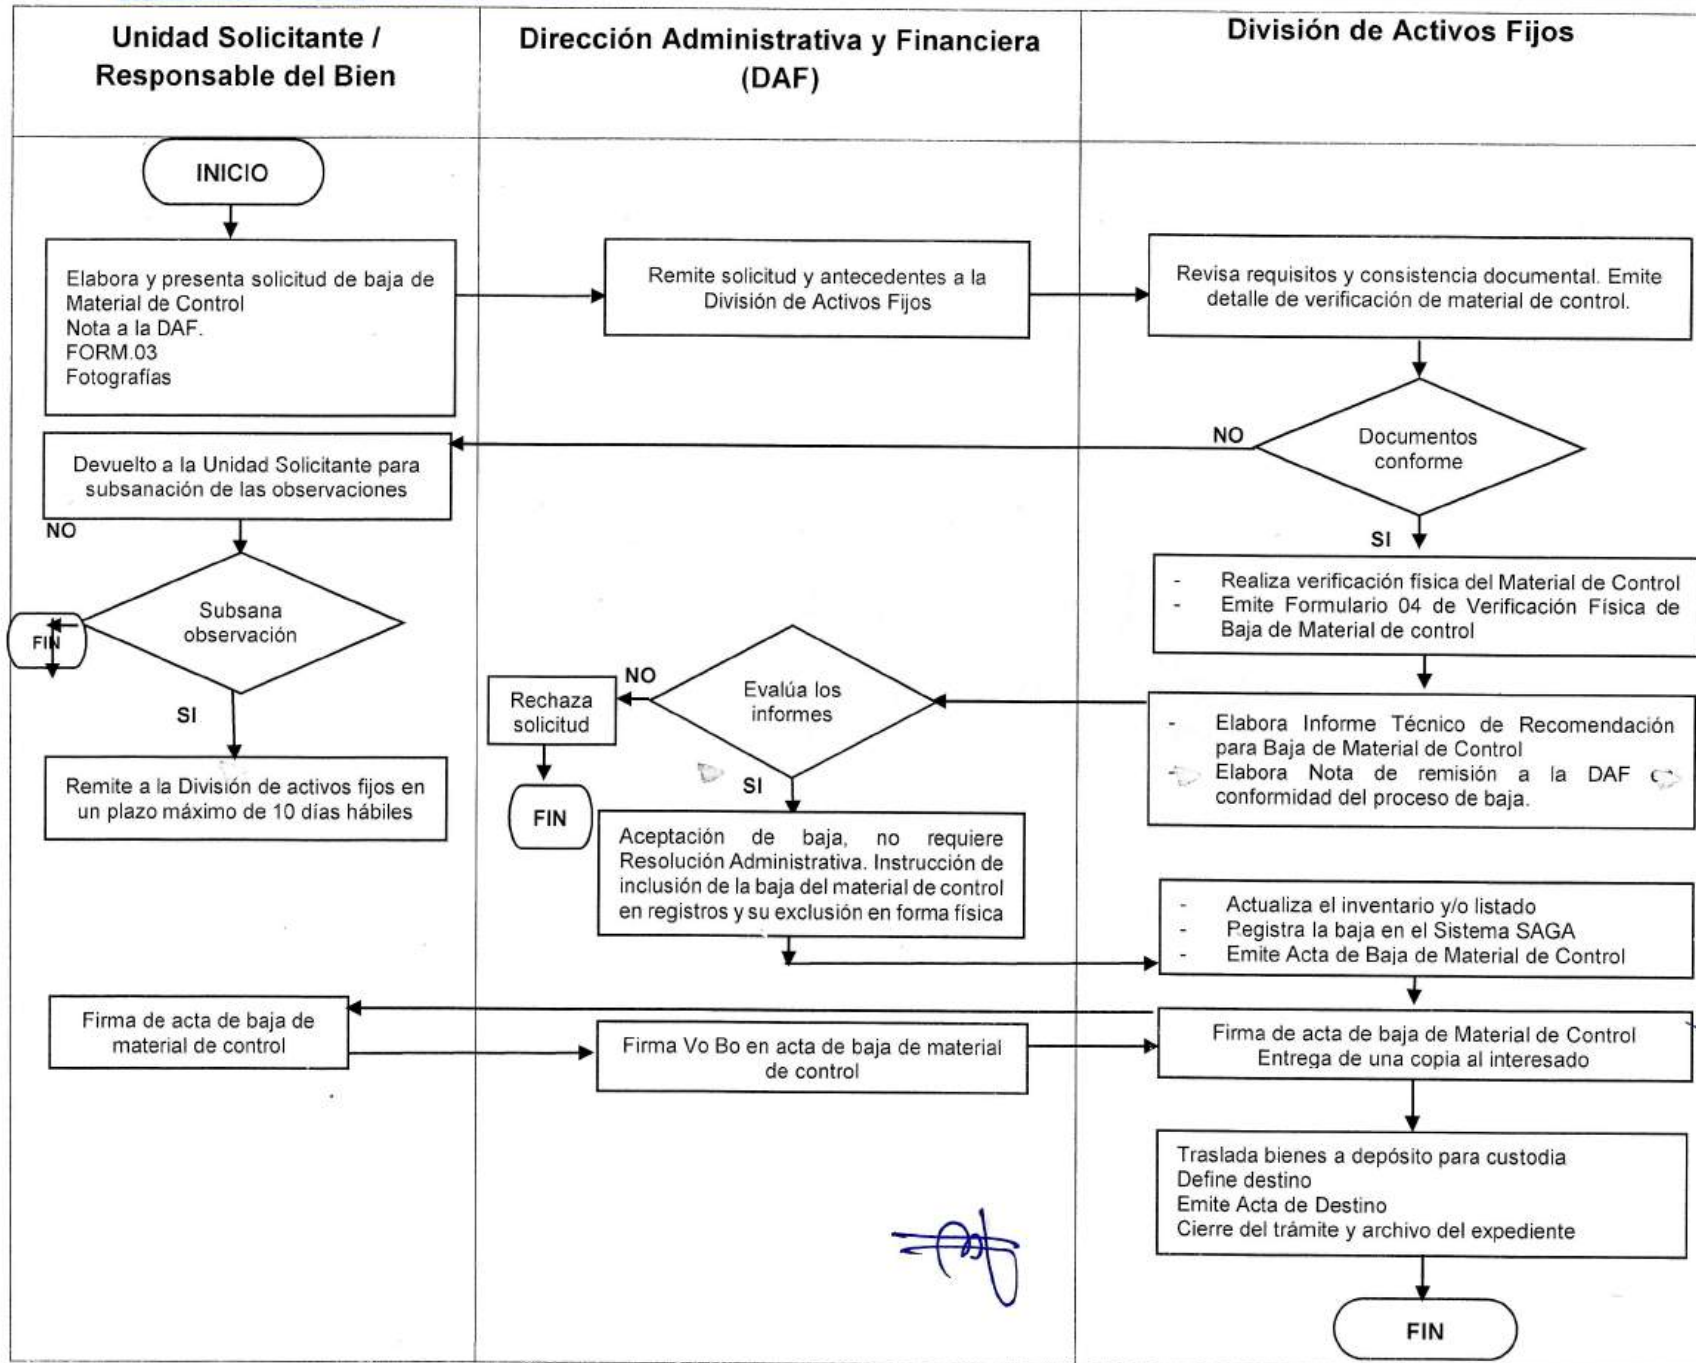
Unidad Solicitante / Responsable del Bien

Dirección Administrativa y Financiera (DAF)

División de Activos Fijos

INICIO

Elabora y presenta solicitud de baja de Material de Control
Nota a la DAF.
FORM.03
Fotografías

Remite solicitud y antecedentes a la División de Activos Fijos

Revisa requisitos y consistencia documental. Emite detalle de verificación de material de control.

NO

Documentos conforme

Devuelto a la Unidad Solicitante para subsanación de las observaciones

NO

SI

- Realiza verificación física del Material de Control
- Emite Formulario 04 de Verificación Física de Baja de Material de control

FIN

Subsana observación

NO

Rechaza solicitud

Evalúa los informes

- Elabora Informe Técnico de Recomendación para Baja de Material de Control
- Elabora Nota de remisión a la DAF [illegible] conformidad del proceso de baja.

SI

SI

Remite a la División de activos fijos en un plazo máximo de 10 días hábiles

FIN

Aceptación de baja, no requiere Resolución Administrativa. Instrucción de inclusión de la baja del material de control en registros y su exclusión en forma física

- Actualiza el inventario y/o listado
- Pegistra la baja en el Sistema SAGA
- Emite Acta de Baja de Material de Control

Firma de acta de baja de material de control

Firma Vo Bo en acta de baja de material de control

Firma de acta de baja de Material de Control
Entrega de una copia al interesado

Traslada bienes a depósito para custodia
Define destino
Emite Acta de Destino
Cierre del trámite y archivo del expediente

FIN